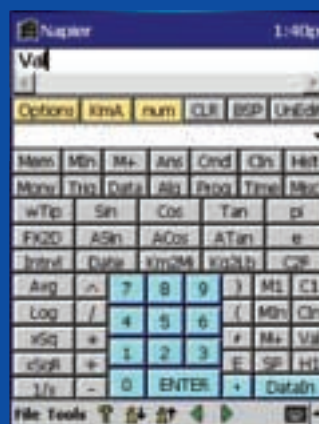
Napier 1:40p

Val

Options KmA num CLR BSP UnEdi

Mem Mbt M+ Ans Cmd Cln Hist

Menu Trig Data Alg Prog Time Misc

wTip Sin Cos Tan pi

FX2D ASin ACos ATan e

Intrvl Date Km2Mi Kn2Lb C2F

Arg ^ 7 8 9 ) M1 C1

Log / 4 5 6 ( Mbn Cln

xSq * 1 2 3 # M+ Va

xSqR + E SP H

1/x - 0 ENTER + DataIn

File Tools